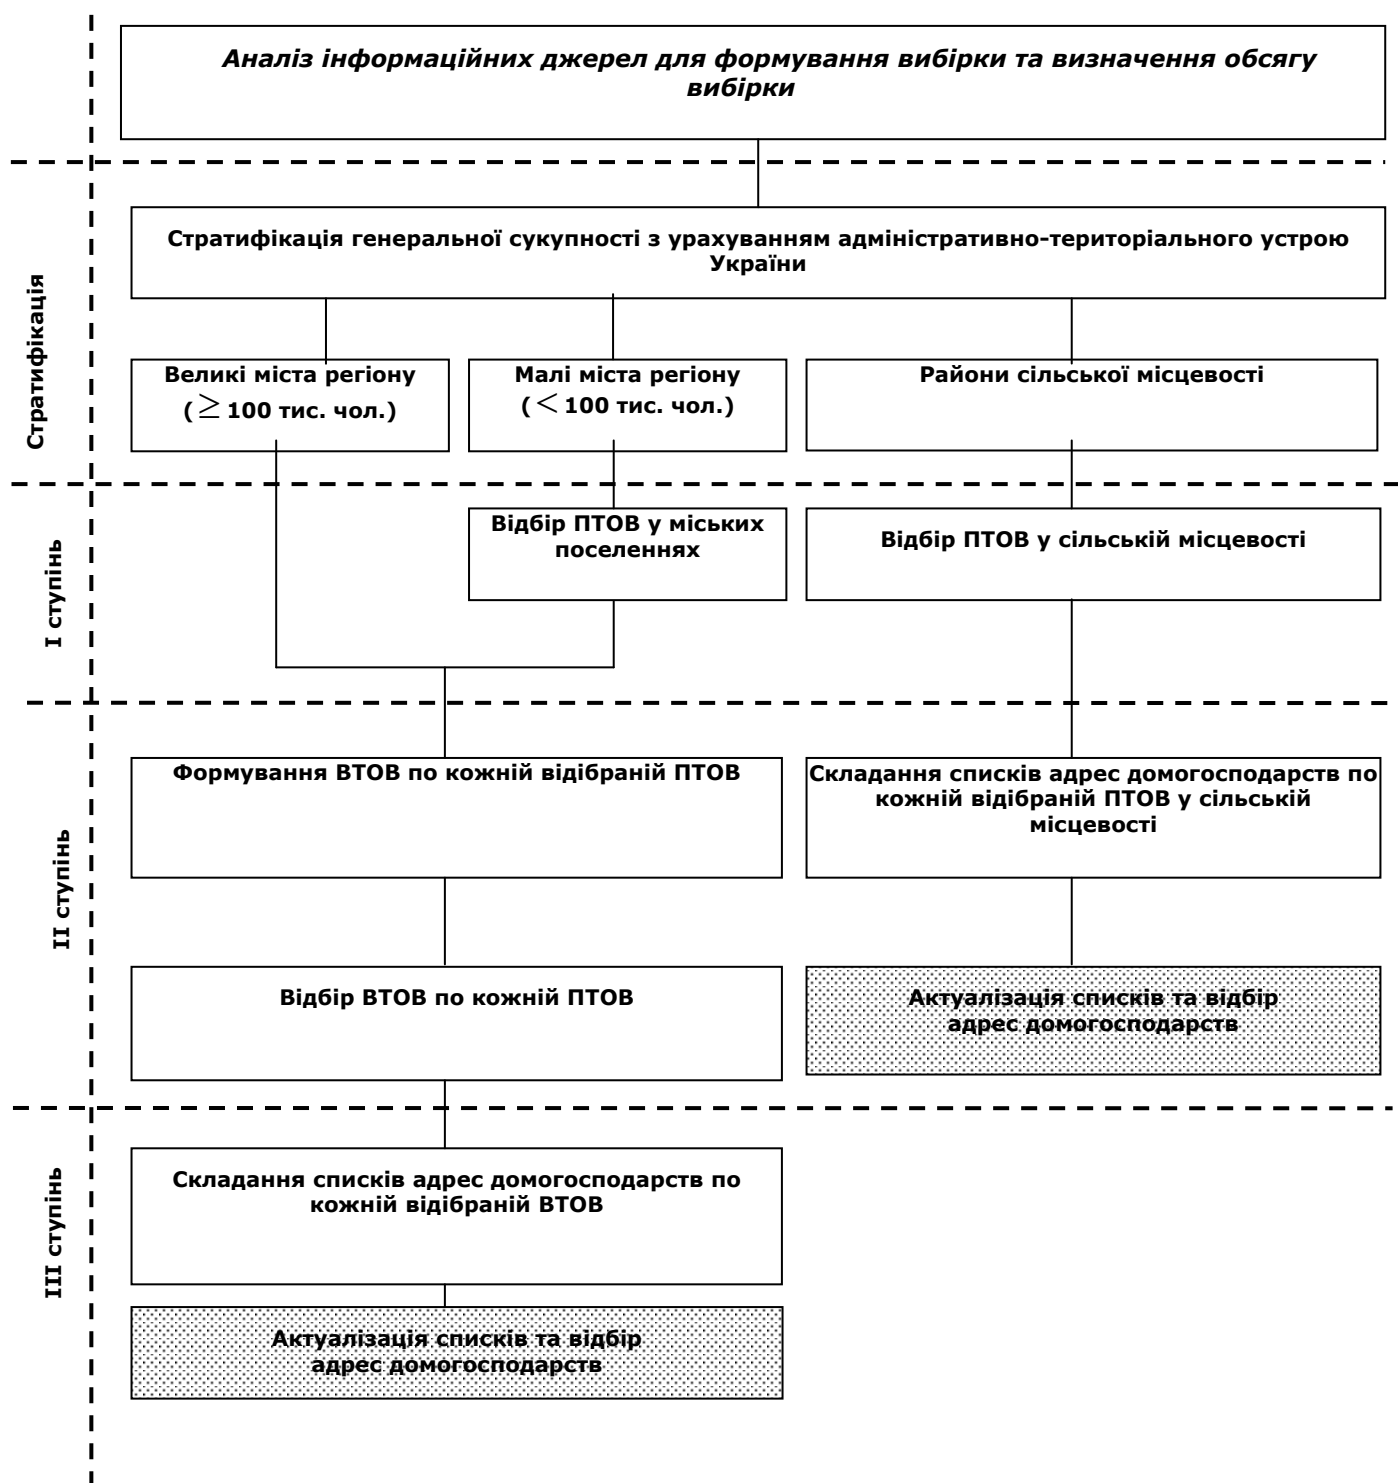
Аналіз інформаційних джерел для формування вибірки та визначення обсягу вибірки

Стратифікація

Стратифікація генеральної сукупності з урахуванням адміністративно-територіального устрою України

Великі міста регіону ($\geq$ 100 тис. чол.)

Малі міста регіону ($<$ 100 тис. чол.)

Райони сільської місцевості

I ступінь

Відбір ПТОВ у міських поселеннях

Відбір ПТОВ у сільській місцевості

II ступінь

Формування ВТОВ по кожній відібраній ПТОВ

Складання списків адрес домогосподарств по кожній відібраній ПТОВ у сільській місцевості

Відбір ВТОВ по кожній ПТОВ

Актуалізація списків та відбір адрес домогосподарств

III ступінь

Складання списків адрес домогосподарств по кожній відібраній ВТОВ

Актуалізація списків та відбір адрес домогосподарств